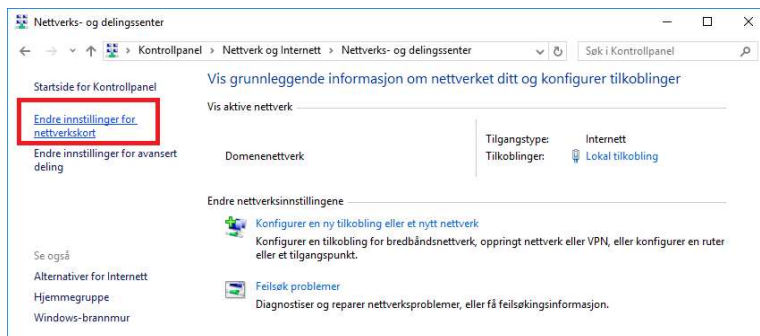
Nettverks- og delingssenter

Kontrollpanel > Nettverk og Internett > Nettverks- og delingssenter

Søk i Kontrollpanel

Startside for Kontrollpanel

Endre innstillinger for nettverkskort

Endre innstillinger for avansert deling

Se også

Alternativer for Internett

Hjemmegruppe

Windows-brannmur

Vis grunnleggende informasjon om nettverket ditt og konfigurer tilkoblinger

Vis aktive nettverk

Domenenettverk

Tilgangstype: Internett

Tilkoblinger: Lokal tilkobling

Endre nettverksinnstillingene

Konfigurer en ny tilkobling eller et nytt nettverk

Konfigurer en tilkobling for bredbåndsnettverk, oppringt nettverk eller VPN, eller konfigurer en ruter eller et tilgangspunkt.

Feilsøk problemer

Diagnostiser og reparer nettverksproblemer, eller få feilsøkingsinformasjon.